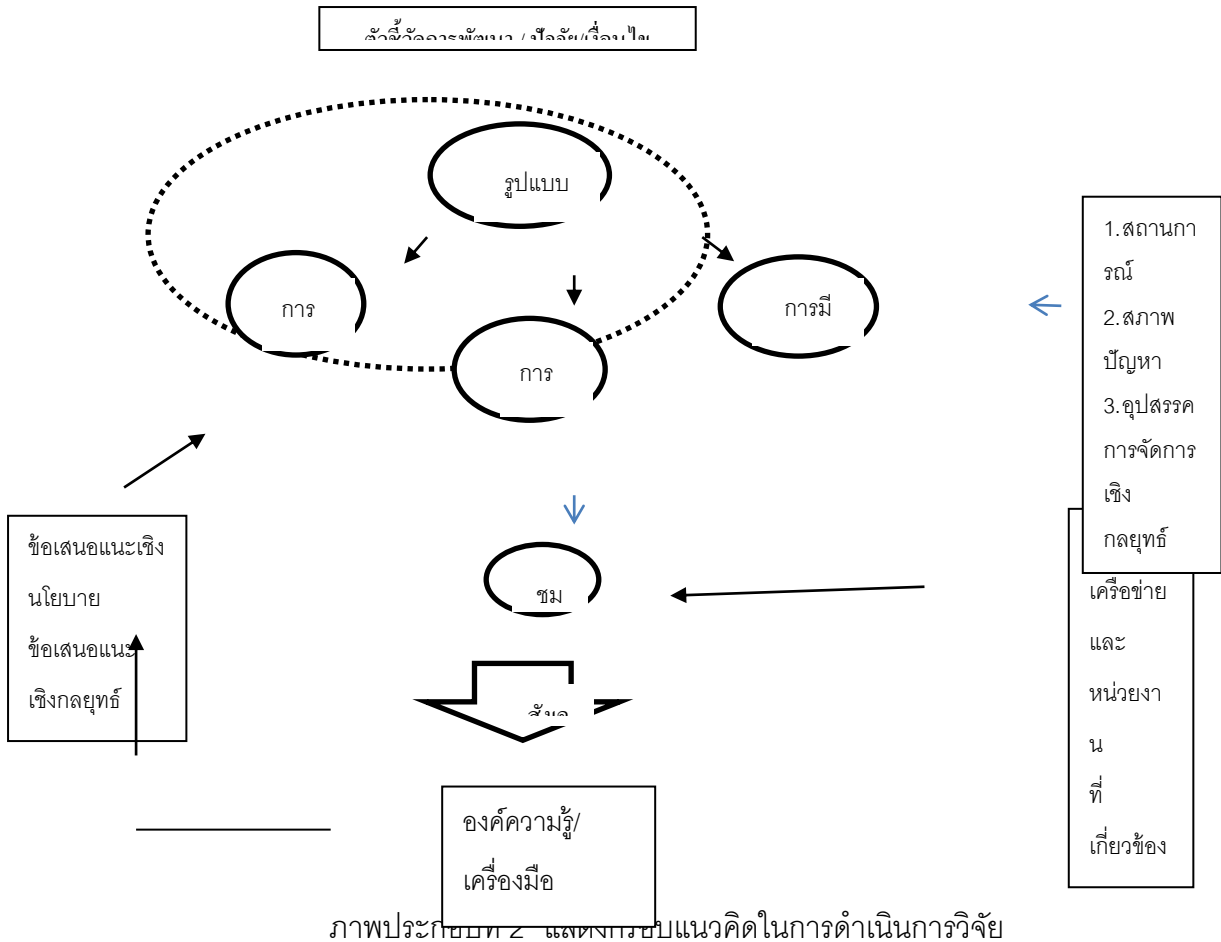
ตัวชี้วัดการพัฒนา / ปัจจัย/เงื่อนไข

รูปแบบ

การ

การ

การมี

1.สถานการณ์
2.สภาพปัญหา
3.อุปสรรคการจัดการเชิงกลยุทธ์

ข้อเสนอแนะเชิงนโยบาย
ข้อเสนอแนะเชิงกลยุทธ์

ชม

เครือข่ายและหน่วยงาน ที่เกี่ยวข้อง

สัมฤ

องค์ความรู้/เครื่องมือ

ภาพประกอบที่ 2 แสดงกรอบแนวคิดในการดำเนินการวิจัย